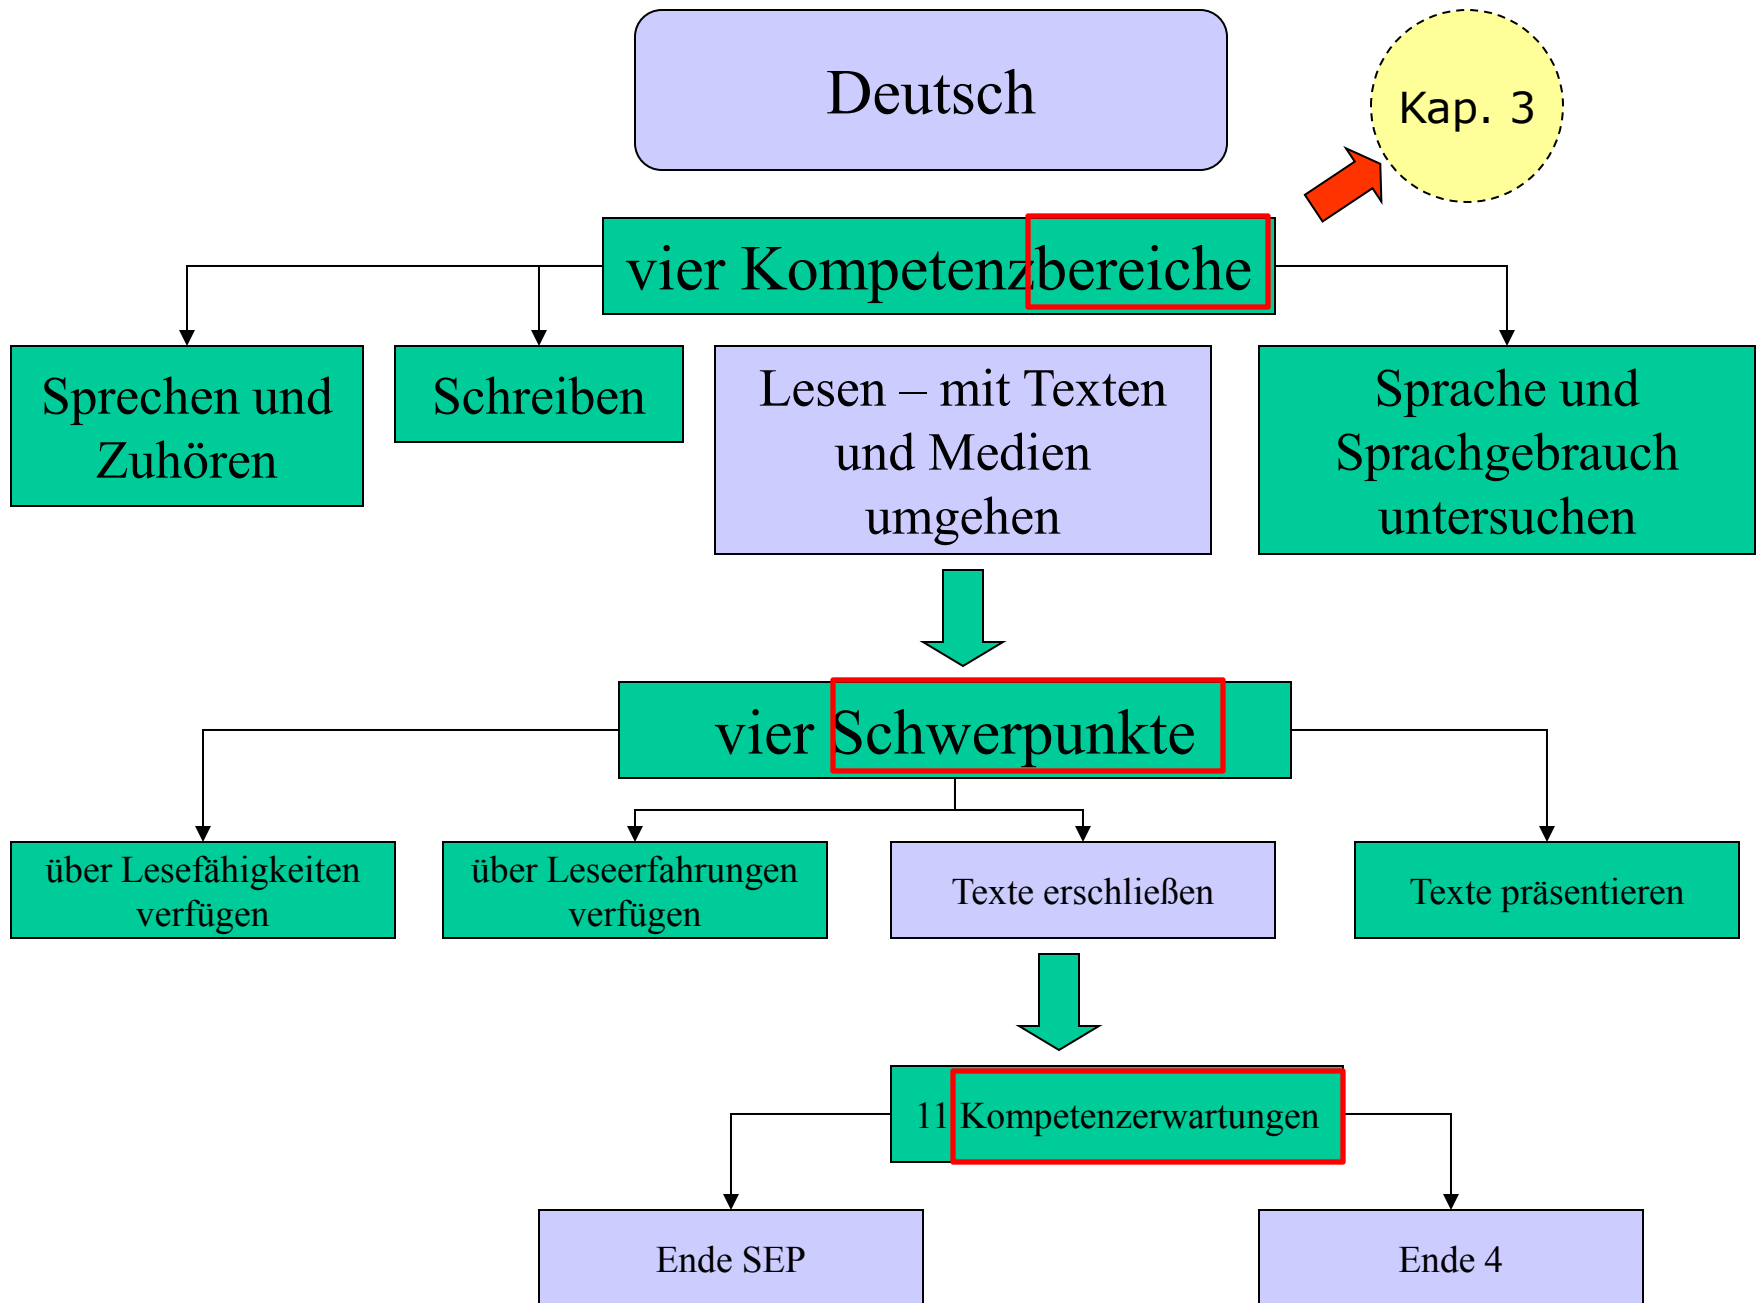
Deutsch

Kap. 3

vier Kompetenzbereiche

Sprechen und Zuhören

Schreiben

Lesen – mit Texten und Medien umgehen

Sprache und Sprachgebrauch untersuchen

vier Schwerpunkte

über Lesefähigkeiten verfügen

über Leseerfahrungen verfügen

Texte erschließen

Texte präsentieren

11 Kompetenzerwartungen

Ende SEP

Ende 4